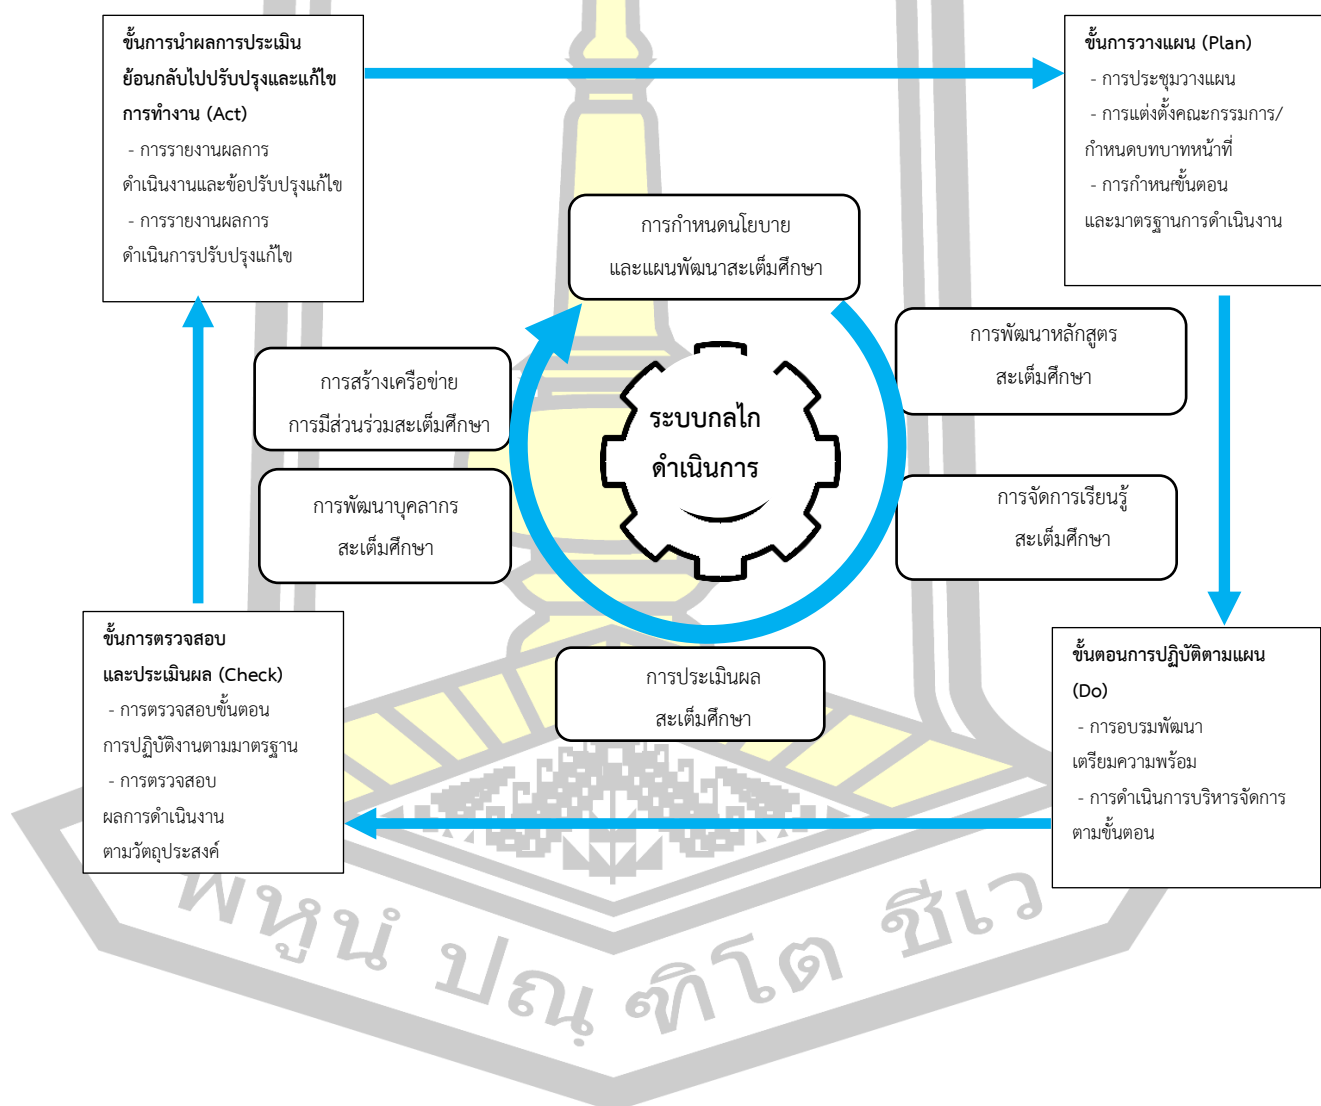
ขั้นการนำผลการประเมินย้อนกลับไปปรับปรุงและแก้ไขการทำงาน (Act)
- การรายงานผลการดำเนินงานและข้อปรับปรุงแก้ไข
- การรายงานผลการดำเนินการปรับปรุงแก้ไข

ขั้นการวางแผน (Plan)
- การประชุมวางแผน
- การแต่งตั้งคณะกรรมการ/กำหนดบทบาทหน้าที่
- การกำหนดขั้นตอนและมาตรฐานการดำเนินงาน

การกำหนดนโยบายและแผนพัฒนาสะเต็มศึกษา

การพัฒนาหลักสูตรสะเต็มศึกษา

การสร้างเครือข่ายการมีส่วนร่วมสะเต็มศึกษา

ระบบกลไกดำเนินการ

การพัฒนาบุคลากรสะเต็มศึกษา

การจัดการเรียนรู้สะเต็มศึกษา

ขั้นการตรวจสอบและประเมินผล (Check)
- การตรวจสอบขั้นตอนการปฏิบัติงานตามมาตรฐาน
- การตรวจสอบผลการดำเนินงานตามวัตถุประสงค์

การประเมินผลสะเต็มศึกษา

ขั้นตอนการปฏิบัติตามแผน (Do)
- การอบรมพัฒนาเตรียมความพร้อม
- การดำเนินการบริหารจัดการตามขั้นตอน

พหูน ปณ ฑิโต ชีเว